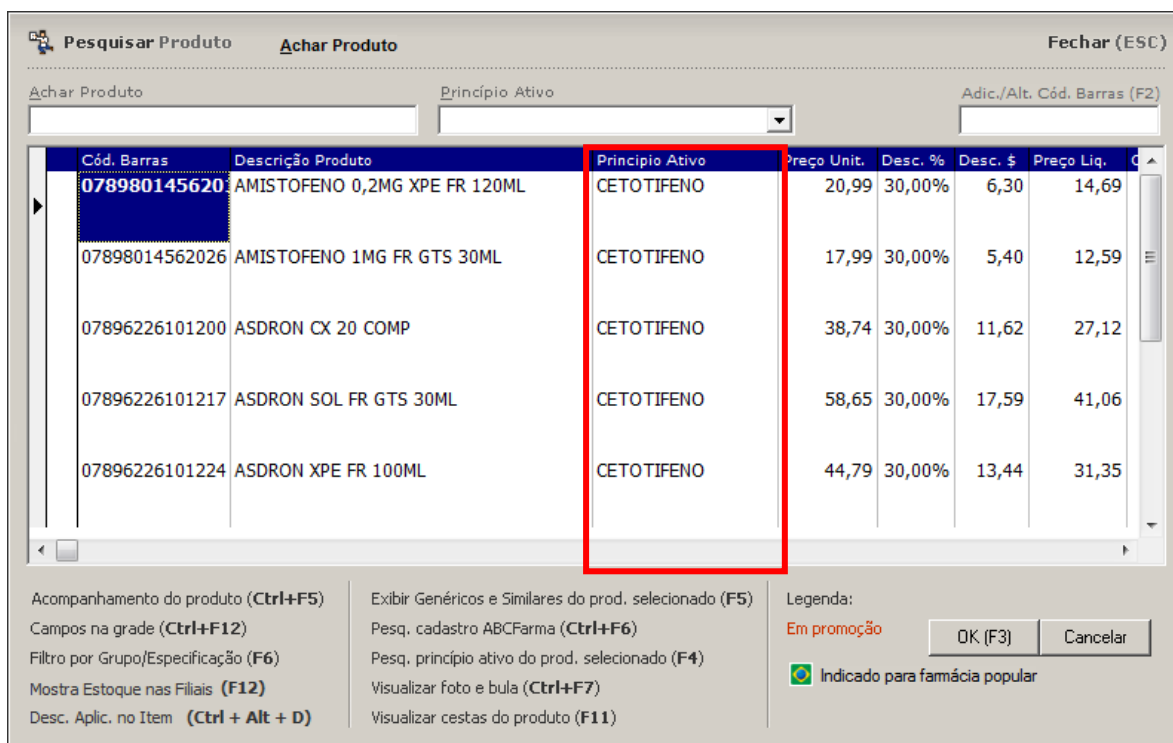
Pesquisar Produto Achar Produto Fechar (ESC)

Achar Produto

Princípio Ativo

Adic./Alt. Cód. Barras (F2)

| Cód. Barras | Descrição Produto | Principio Ativo | Preço Unit. | Desc. % | Desc. $ | Preço Líq. |
|---|---|---|---|---|---|---|
| 078980145620 | AMISTOFENO 0,2MG XPE FR 120ML | CETOTIFENO | 20,99 | 30,00% | 6,30 | 14,69 |
| 07898014562026 | AMISTOFENO 1MG FR GTS 30ML | CETOTIFENO | 17,99 | 30,00% | 5,40 | 12,59 |
| 07896226101200 | ASDRON CX 20 COMP | CETOTIFENO | 38,74 | 30,00% | 11,62 | 27,12 |
| 07896226101217 | ASDRON SOL FR GTS 30ML | CETOTIFENO | 58,65 | 30,00% | 17,59 | 41,06 |
| 07896226101224 | ASDRON XPE FR 100ML | CETOTIFENO | 44,79 | 30,00% | 13,44 | 31,35 |

Acompanhamento do produto (Ctrl+F5)
Campos na grade (Ctrl+F12)
Filtro por Grupo/Especificação (F6)
Mostra Estoque nas Filiais (F12)
Desc. Aplic. no Item (Ctrl + Alt + D)

Exibir Genéricos e Similares do prod. selecionado (F5)
Pesq. cadastro ABCFarma (Ctrl+F6)
Pesq. princípio ativo do prod. selecionado (F4)
Visualizar foto e bula (Ctrl+F7)
Visualizar cestas do produto (F11)

Legenda:
Em promoção
OK (F3) Cancelar
Indicado para farmácia popular